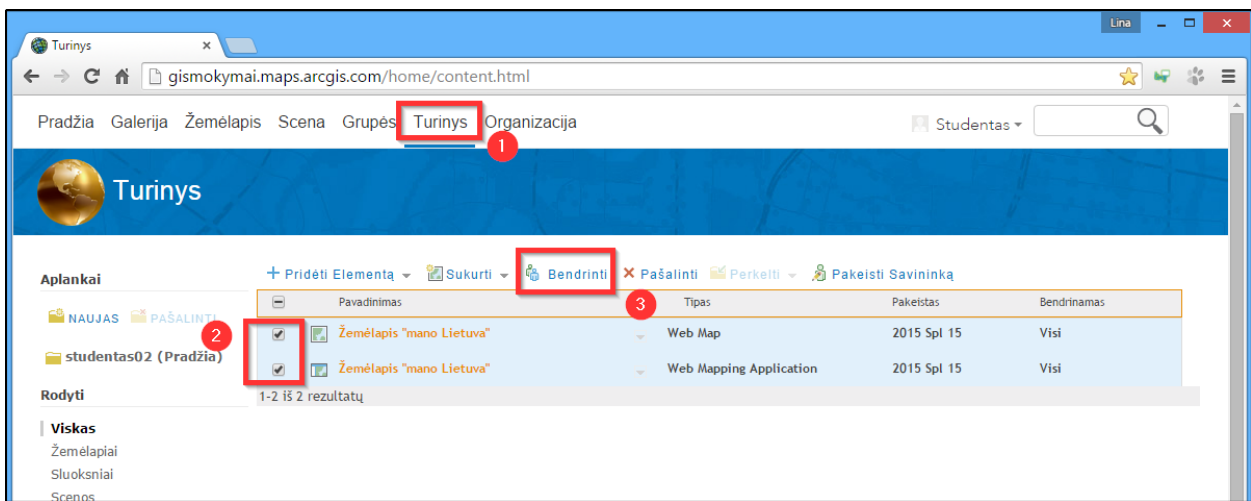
Turinys
Lina
gismokymai.maps.arcgis.com/home/content.html

Pradžia Galerija Žemėlapis Scena Grupės Turinys Organizacija
1
Studentas

Turinys

Aplankai
NAUJAS PAŠALINTI
studentas02 (Pradžia)
Rodyti
Viskas
Žemėlapiai
Sluoksniai
Scenos

+ Pridėti Elementą Sukurti Bendrinti Pašalinti Perkelti Pakeisti Savininką
2
3

| | Pavadinimas | Tipas | Pakeistas | Bendrinamas |
|---|---|---|---|---|
| ✔ | Žemėlapis "mano Lietuva" | Web Map | 2015 Spl 15 | Visi |
| ✔ | Žemėlapis "mano Lietuva" | Web Mapping Application | 2015 Spl 15 | Visi |

1-2 iš 2 rezultatų